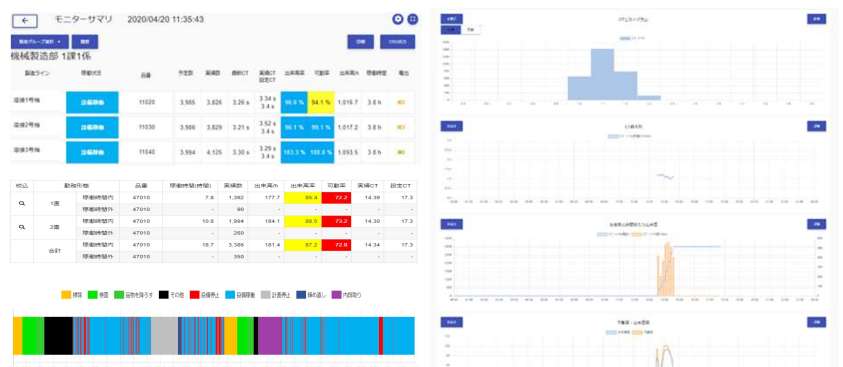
モニターサマリ 2020/04/20 11:35:43

機械製造部 1課1係

| 製造ライン | 稼動状況 | 品番 | 予定数 | 実績数 | 最新CT | 実績CT 設定CT | 出来高率 | 可動率 | 出来高/h | 稼動時間 | 電池 |
|---|---|---|---|---|---|---|---|---|---|---|---|
| 溶接1号機 | 設備稼働 | 11020 | 3,985 | 3,826 | 3.26 s | 3.34 s 3.4 s | 96.0 % | 94.1 % | 1,016.7 | 3.8 h | |
| 溶接2号機 | 設備稼働 | 11030 | 3,986 | 3,829 | 3.21 s | 3.52 s 3.4 s | 96.1 % | 99.1 % | 1,017.2 | 3.8 h | |
| 溶接3号機 | 設備稼働 | 11040 | 3,994 | 4,125 | 3.30 s | 3.29 s 3.4 s | 103.3 % | 100.0 % | 1,093.5 | 3.8 h | |

| 絞込 | 勤務形態 | 品番 | 稼働時間(時間) | 実績数 | 出来高/h | 出来高率 | 可動率 | 実績CT | 設定CT |
|---|---|---|---|---|---|---|---|---|---|
| | 1直 稼働時間内 | 47010 | 7.8 | 1,392 | 177.7 | 85.4 | 73.2 | 14.39 | 17.3 |
| | 稼働時間外 | 47010 | - | 90 | - | - | - | - | - |
| | 2直 稼働時間内 | 47010 | 10.8 | 1,994 | 184.1 | 88.5 | 73.2 | 14.30 | 17.3 |
| | 稼働時間外 | 47010 | - | 260 | - | - | - | - | - |
| | 合計 稼働時間内 | 47010 | 18.7 | 3,386 | 181.4 | 87.2 | 72.8 | 14.34 | 17.3 |
| | 稼働時間外 | 47010 | - | 350 | - | - | - | - | - |

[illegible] 稼働 段取を済ます その他 設備停止 設備稼働 計画停止 段取返し 内段取り